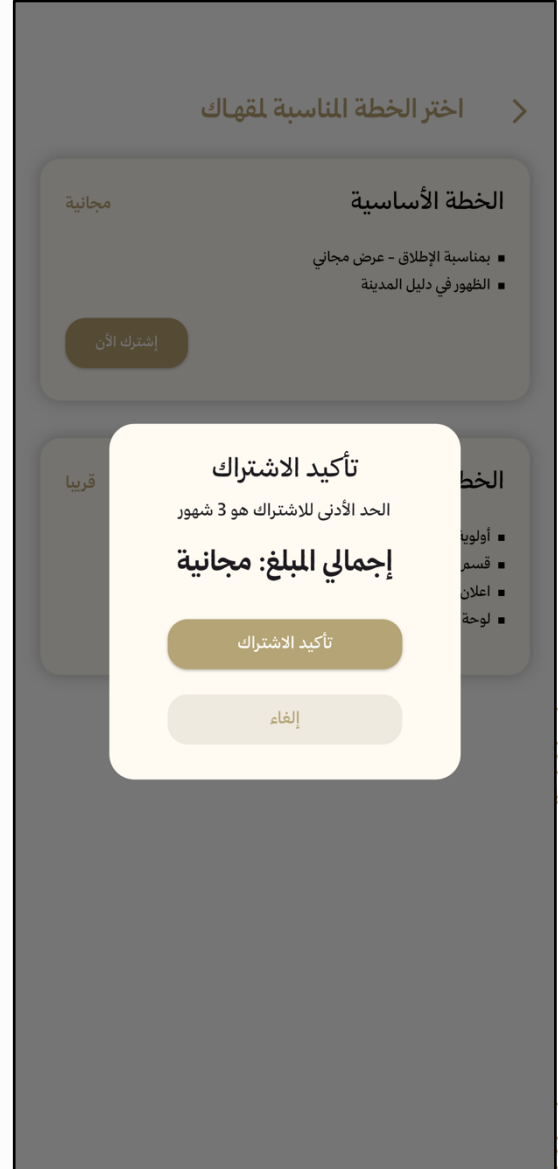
اختر الخطة المناسبة لمقهاك

الخطة الأساسية
مجانية

- بمناسبة الإطلاق - عرض مجاني
- الظهور في دليل المدينة

إشترك الأن

الخط
قريبا

- أولوية
- قسم
- اعلان
- لوحة

تأكيد الاشتراك

الحد الأدنى للاشتراك هو 3 شهور

إجمالي المبلغ: مجانية

تأكيد الاشتراك

إلغاء